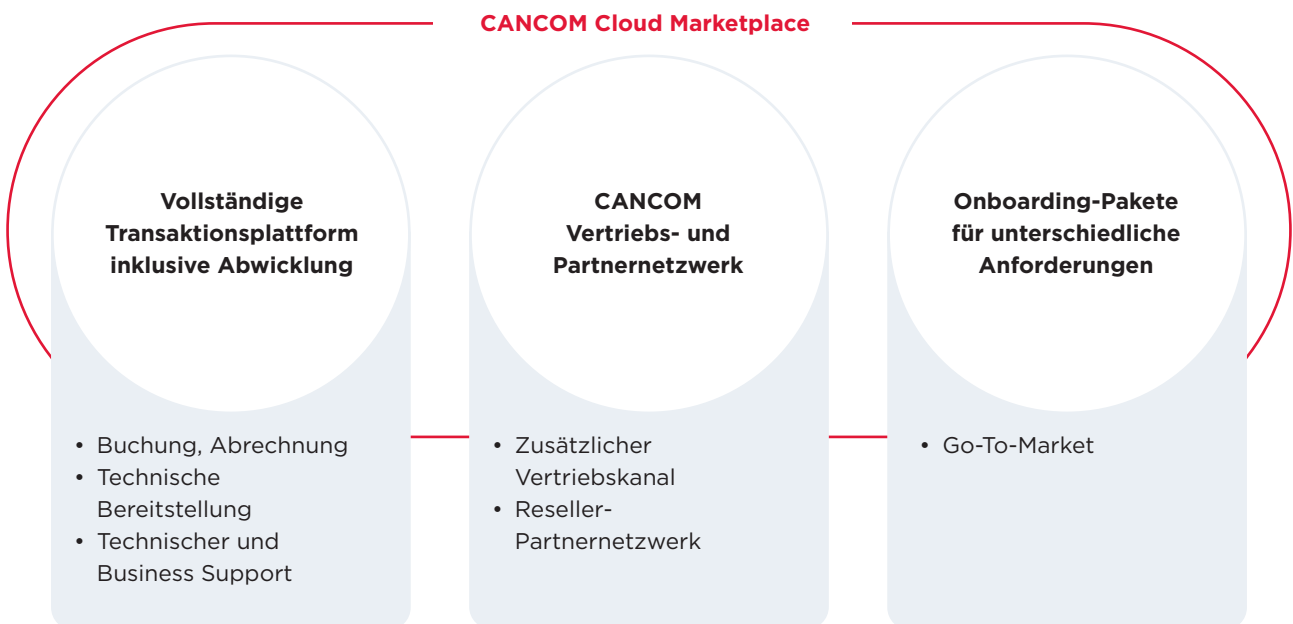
CANCOM Cloud Marketplace

Vollständige Transaktionsplattform inklusive Abwicklung

- Buchung, Abrechnung
- Technische Bereitstellung
- Technischer und Business Support

CANCOM Vertriebs- und Partnernetzwerk

- Zusätzlicher Vertriebskanal
- Reseller-Partnernetzwerk

Onboarding-Pakete für unterschiedliche Anforderungen

- Go-To-Market